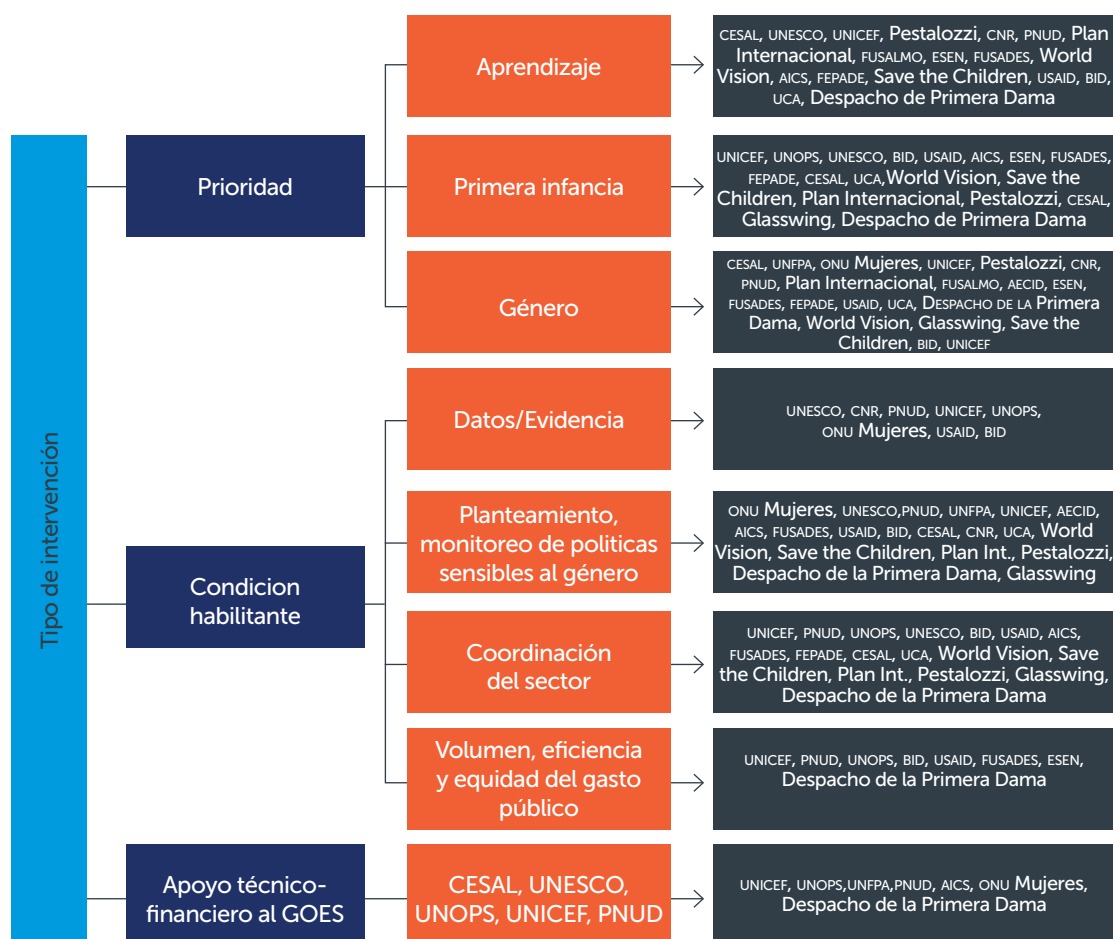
Tipo de intervención

Prioridad

Aprendizaje

CESAL, UNESCO, UNICEF, Pestalozzi, CNR, PNUD, Plan Internacional, FUSALMO, ESEN, FUSADES, World Vision, AICS, FEPADE, Save the Children, USAID, BID, UCA, Despacho de Primera Dama

Primera infancia

UNICEF, UNOPS, UNESCO, BID, USAID, AICS, ESEN, FUSADES, FEPADE, CESAL, UCA,World Vision, Save the Children, Plan Internacional, Pestalozzi, CESAL, Glasswing, Despacho de Primera Dama

Género

CESAL, UNFPA, ONU Mujeres, UNICEF, Pestalozzi, CNR, PNUD, Plan Internacional, FUSALMO, AECID, ESEN, FUSADES, FEPADE, USAID, UCA, Despacho de la Primera Dama, World Vision, Glasswing, Save the Children, BID, UNICEF

Condicion habilitante

Datos/Evidencia

UNESCO, CNR, PNUD, UNICEF, UNOPS, ONU Mujeres, USAID, BID

Planteamiento, monitoreo de politicas sensibles al género

ONU Mujeres, UNESCO,PNUD, UNFPA, UNICEF, AECID, AICS, FUSADES, USAID, BID, CESAL, CNR, UCA, World Vision, Save the Children, Plan Int., Pestalozzi, Despacho de la Primera Dama, Glasswing

Coordinación del sector

UNICEF, PNUD, UNOPS, UNESCO, BID, USAID, AICS, FUSADES, FEPADE, CESAL, UCA, World Vision, Save the Children, Plan Int., Pestalozzi, Glasswing, Despacho de la Primera Dama

Volumen, eficiencia y equidad del gasto público

UNICEF, PNUD, UNOPS, BID, USAID, FUSADES, ESEN, Despacho de la Primera Dama

Apoyo técnico-financiero al GOES

CESAL, UNESCO, UNOPS, UNICEF, PNUD

UNICEF, UNOPS,UNFPA,PNUD, AICS, ONU Mujeres, Despacho de la Primera Dama